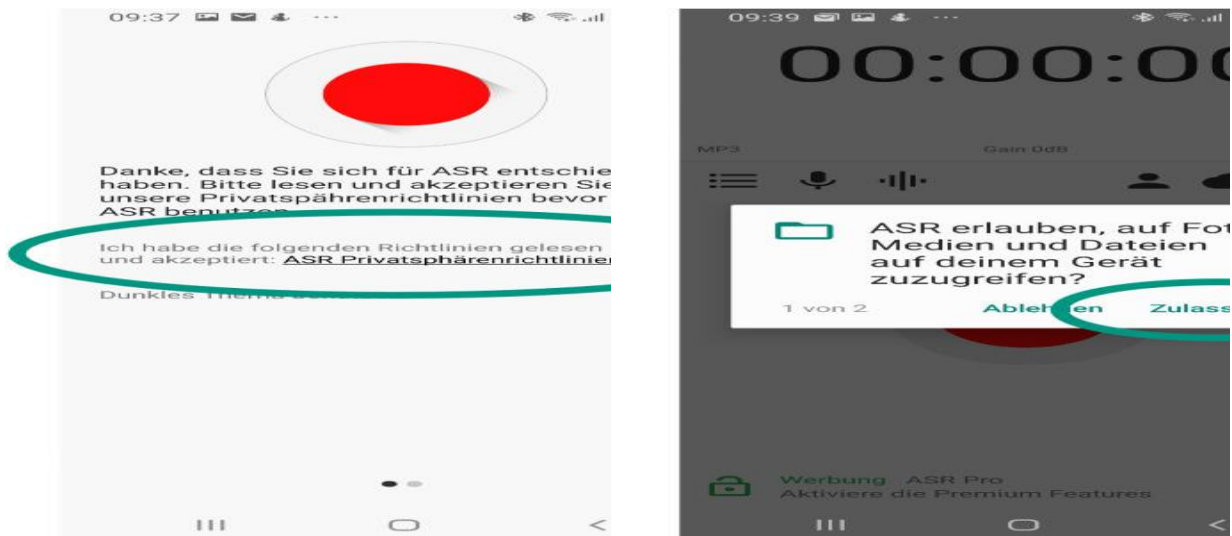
09:37

Danke, dass Sie sich für ASR entschie haben. Bitte lesen und akzeptieren Sie unsere Privatsphärenrichtlinien bevor ASR benutzen

Ich habe die folgenden Richtlinien gelesen und akzeptiert: ASR Privatsphärenrichtlinien

Dunkles Theme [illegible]

09:39

00:00:0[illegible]

MP3

Gain 0dB

ASR erlauben, auf Fot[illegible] Medien und Dateien auf deinem Gerät zuzugreifen?

1 von 2

Ableh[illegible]en

Zulass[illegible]

Werbung ASR Pro
Aktiviere die Premium Features